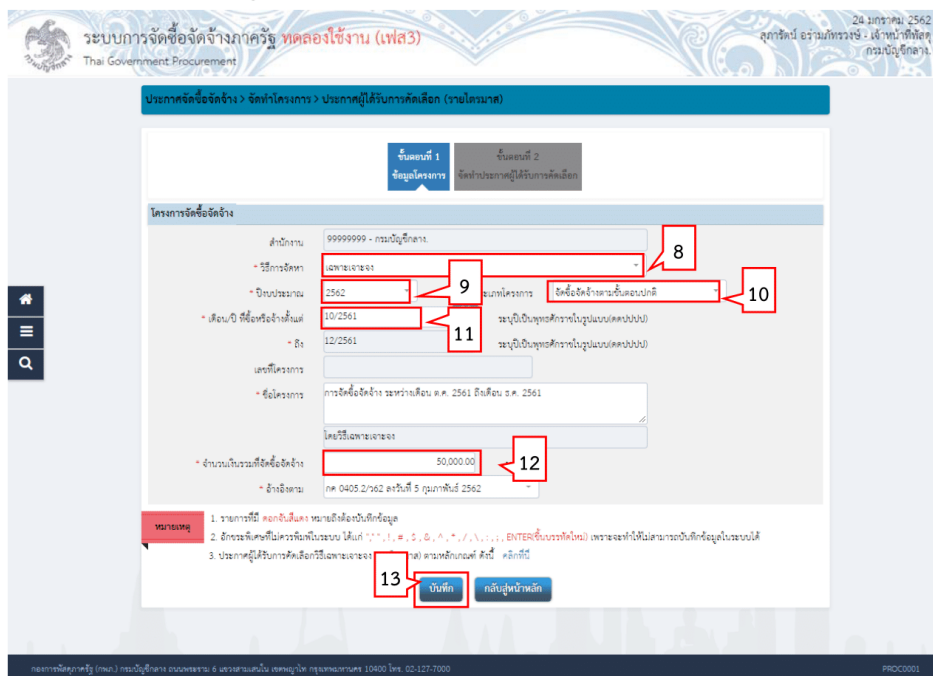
ระบบการจัดซื้อจัดจ้างภาครัฐ ทดลองใช้งาน (เฟส3)
Thai Government Procurement

24 มกราคม 2562
สุภารัตน์ อร่ามภัทรวงษ์ - เจ้าหน้าที่พัสดุ
กรมบัญชีกลาง

ประกาศจัดซื้อจัดจ้าง > จัดทำโครงการ > ประกาศผู้ได้รับการคัดเลือก (รายไตรมาส)

ขั้นตอนที่ 1
ข้อมูลโครงการ

ขั้นตอนที่ 2
จัดทำประกาศผู้ได้รับการคัดเลือก

โครงการจัดซื้อจัดจ้าง

สำนักงาน 99999999 - กรมบัญชีกลาง

* วิธีการจัดหา เฉพาะเจาะจง

8

* ปีงบประมาณ 2562

9

ประเภทโครงการ จัดซื้อจัดจ้างตามขั้นตอนปกติ

10

* เดือน/ปี ที่ซื้อหรือจ้างตั้งแต่ 10/2561

11

ระบุปีเป็นพุทธศักราชในรูปแบบ(ดด/ปปปป)

* ถึง 12/2561

ระบุปีเป็นพุทธศักราชในรูปแบบ(ดด/ปปปป)

เลขที่โครงการ

* ชื่อโครงการ การจัดซื้อจัดจ้าง ระหว่างเดือน ต.ค. 2561 ถึงเดือน ธ.ค. 2561

โดยวิธีเฉพาะเจาะจง

* จำนวนเงินรวมที่จัดซื้อจัดจ้าง 50,000.00

12

* อ้างอิงตาม กค 0405.2/ว62 ลงวันที่ 5 กุมภาพันธ์ 2562

หมายเหตุ
1. รายการที่มี ดอกจันสีแดง หมายถึงต้องบันทึกข้อมูล
2. อักขระพิเศษที่ไม่ควรพิมพ์ในระบบ ได้แก่ ",",!,=,$,&,^,*,/,\,:,;, ENTER(ขึ้นบรรทัดใหม่) เพราะจะทำให้ไม่สามารถบันทึกข้อมูลในระบบได้
3. ประกาศผู้ได้รับการคัดเลือกวิธีเฉพาะเจาะจง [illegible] ตามหลักเกณฑ์ ดังนี้ คลิกที่นี่

13

บันทึก

กลับสู่หน้าหลัก

กองการพัสดุภาครัฐ (กพภ.) กรมบัญชีกลาง ถนนพระราม 6 แขวงสามเสนใน เขตพญาไท กรุงเทพมหานคร 10400 โทร. 02-127-7000

PROC0001